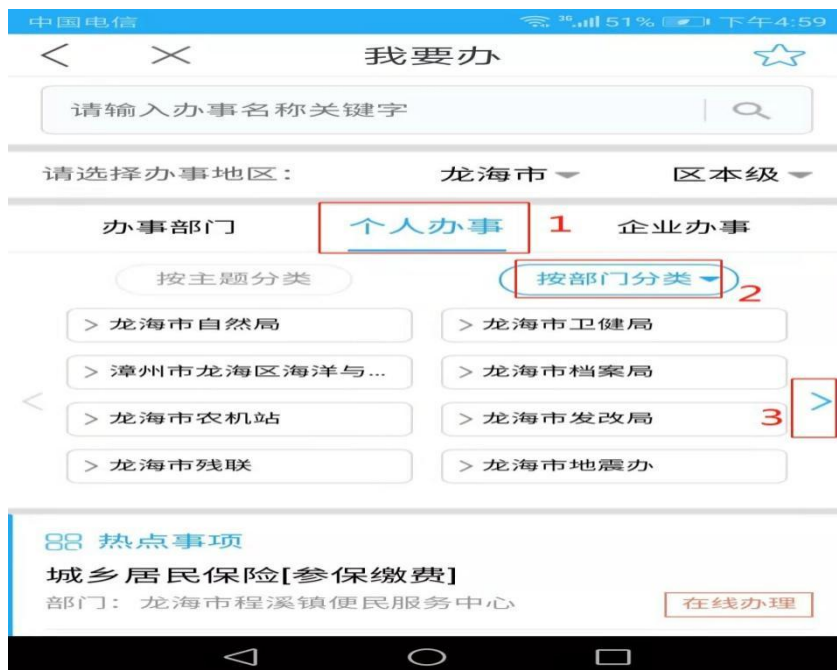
中国电信 51% 下午4:59

我要办

请输入办事名称关键字

请选择办事地区: 龙海市 区本级

办事部门 个人办事 1 企业办事

按主题分类 按部门分类 2

> 龙海市自然局
> 龙海市卫健局
> 漳州市龙海区海洋与...
> 龙海市档案局
> 龙海市农机站
> 龙海市发改局 3
> 龙海市残联
> 龙海市地震办

热点事项

城乡居民保险[参保缴费]

部门: 龙海市程溪镇便民服务中心

在线办理